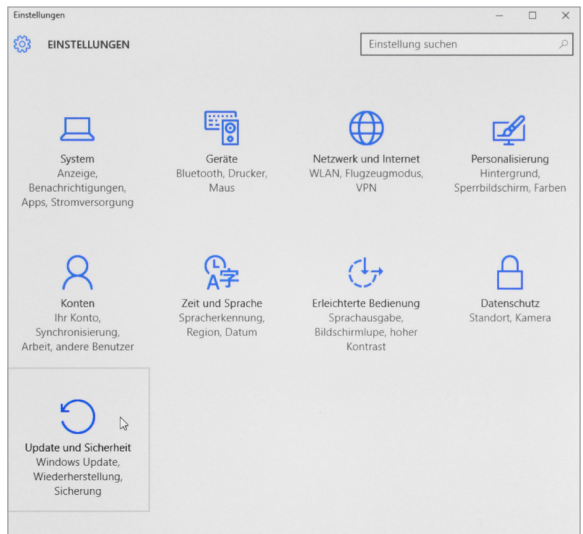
Einstellungen

EINSTELLUNGEN

Einstellung suchen

System
Anzeige, Benachrichtigungen, Apps, Stromversorgung

Geräte
Bluetooth, Drucker, Maus

Netzwerk und Internet
WLAN, Flugzeugmodus, VPN

Personalisierung
Hintergrund, Sperrbildschirm, Farben

Konten
Ihr Konto, Synchronisierung, Arbeit, andere Benutzer

Zeit und Sprache
Spracherkennung, Region, Datum

Erleichterte Bedienung
Sprachausgabe, Bildschirmlupe, hoher Kontrast

Datenschutz
Standort, Kamera

Update und Sicherheit
Windows Update, Wiederherstellung, Sicherung